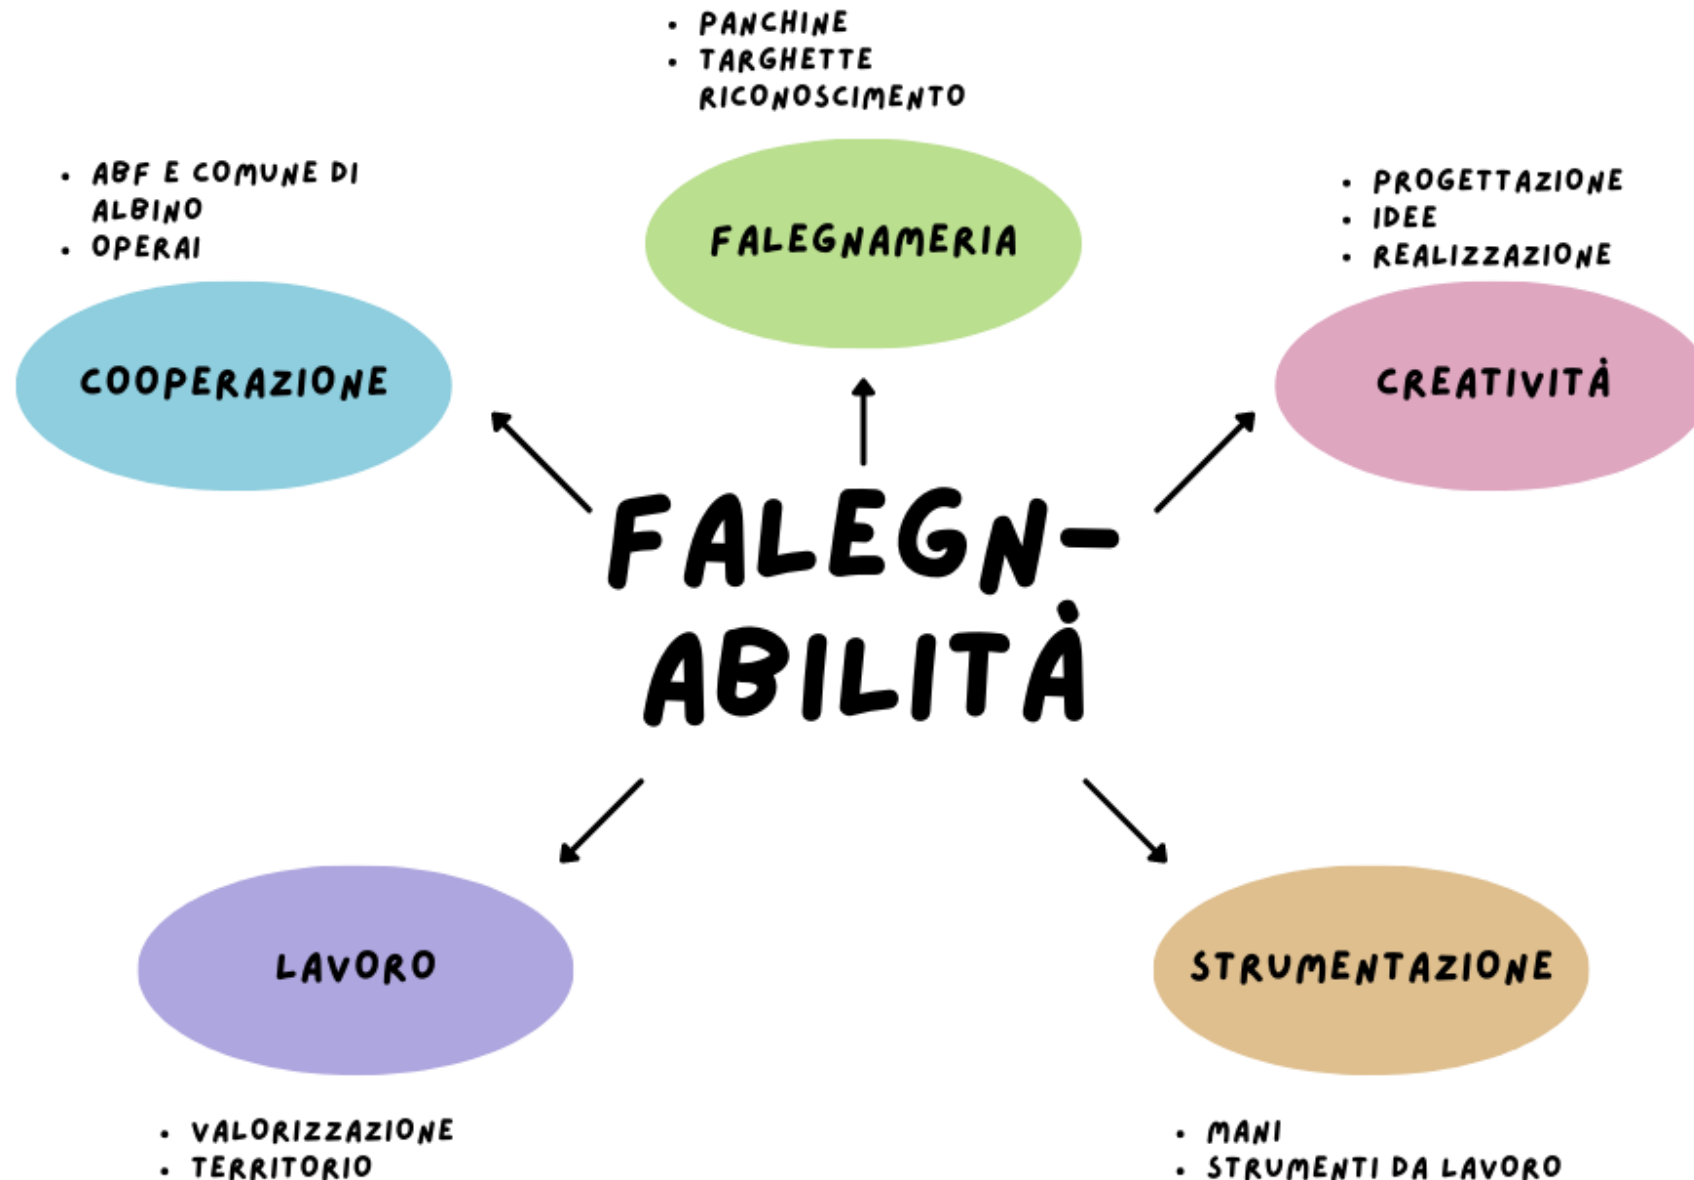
• PANCHINE
• TARGHETTE RICONOSCIMENTO

FALEGNAMERIA

• ABF E COMUNE DI ALBINO
• OPERAI

COOPERAZIONE

• PROGETTAZIONE
• IDEE
• REALIZZAZIONE

CREATIVITÀ

FALEGN-ABILITÀ

LAVORO

• VALORIZZAZIONE
• TERRITORIO

STRUMENTAZIONE

• MANI
• STRUMENTI DA LAVORO